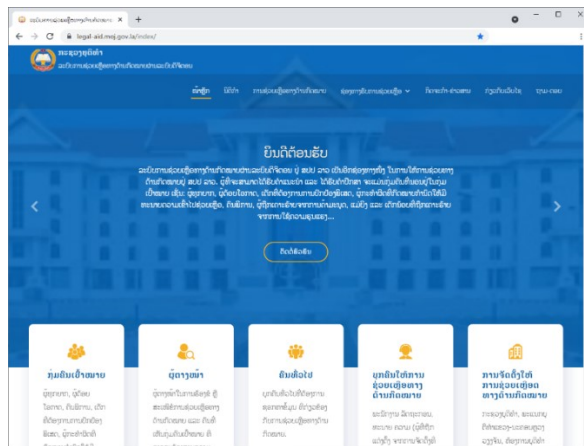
ລະບົບການຊ່ວຍເຫຼືອທາງກົດໝາຍ ×
legal-aid.moj.gov.la/index/
ກະຊວງຍຸຕິທຳ
ລະບົບການຊ່ວຍເຫຼືອທາງກົດໝາຍ

ໜ້າຫຼັກ ນິຕິກຳ ການຊ່ວຍເຫຼືອທາງກົດໝາຍ ຜູ້ສະໜອງບໍລິການຊ່ວຍເຫຼືອ ກິດຈະກຳ-ຂ່າວສານ ກ່ຽວກັບພວກເຮົາ ຕິດຕໍ່

ຍິນດີຕ້ອນຮັບ

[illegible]

ຕິດຕໍ່ພວກເຮົາ

ກຸ່ມຄົນເປົ້າໝາຍ
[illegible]

ຜູ້ທຸກຍາກ
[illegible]

ຄົນພິການ
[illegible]

ທຸກຄົນໃນສັງຄົມ ຊ່ວຍເຫຼືອທາງດ້ານກົດໝາຍ
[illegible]

ການຮັບຮູ້ໃຫ້ ການຊ່ວຍເຫຼືອທາງດ້ານກົດໝາຍ
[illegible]